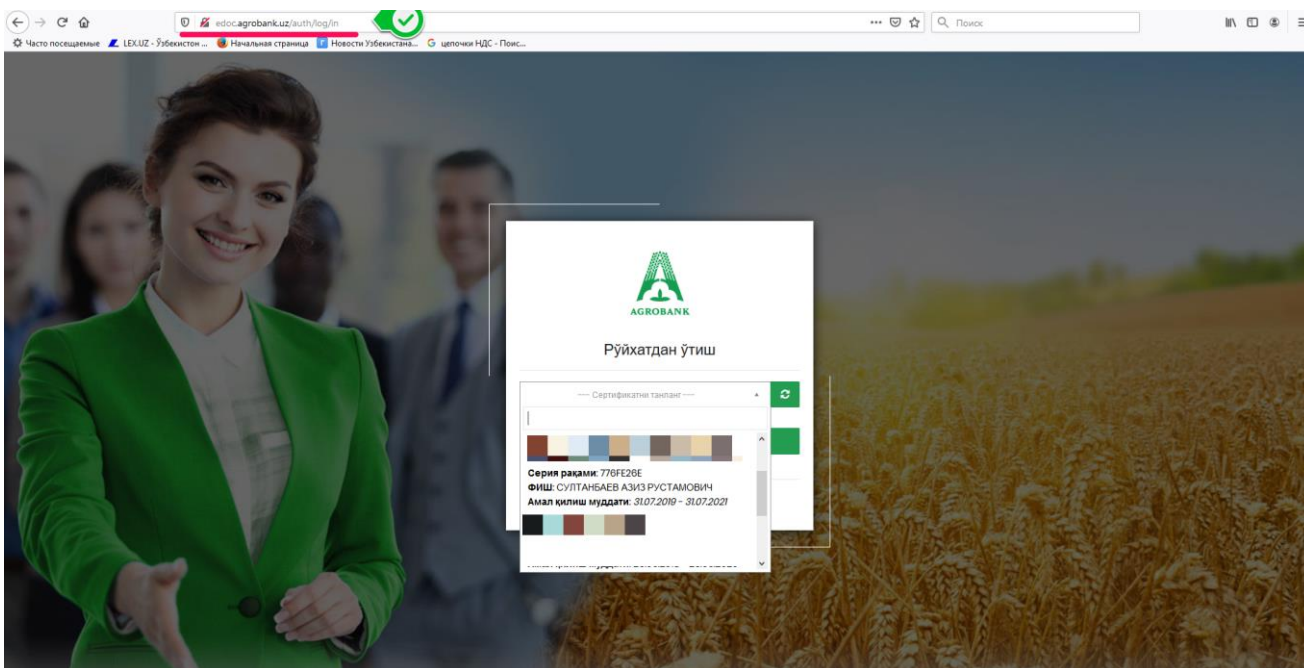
edoc.agrobank.uz/auth/log/in

Поиск

Часто посещаемые  LEX.UZ - Ўзбекистон ...  Начальная страница  Новости Узбекистана...  цепочки НДС - Поис...

AGROBANK

Рўйхатдан ўтиш

---- Сертификатни танланг ----

Серия рақами: 776FE26E
ФИШ: СУЛТАНБАЕВ АЗИЗ РУСТАМОВИЧ
Амал қилиш муддати: 31.07.2019 - 31.07.2021

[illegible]